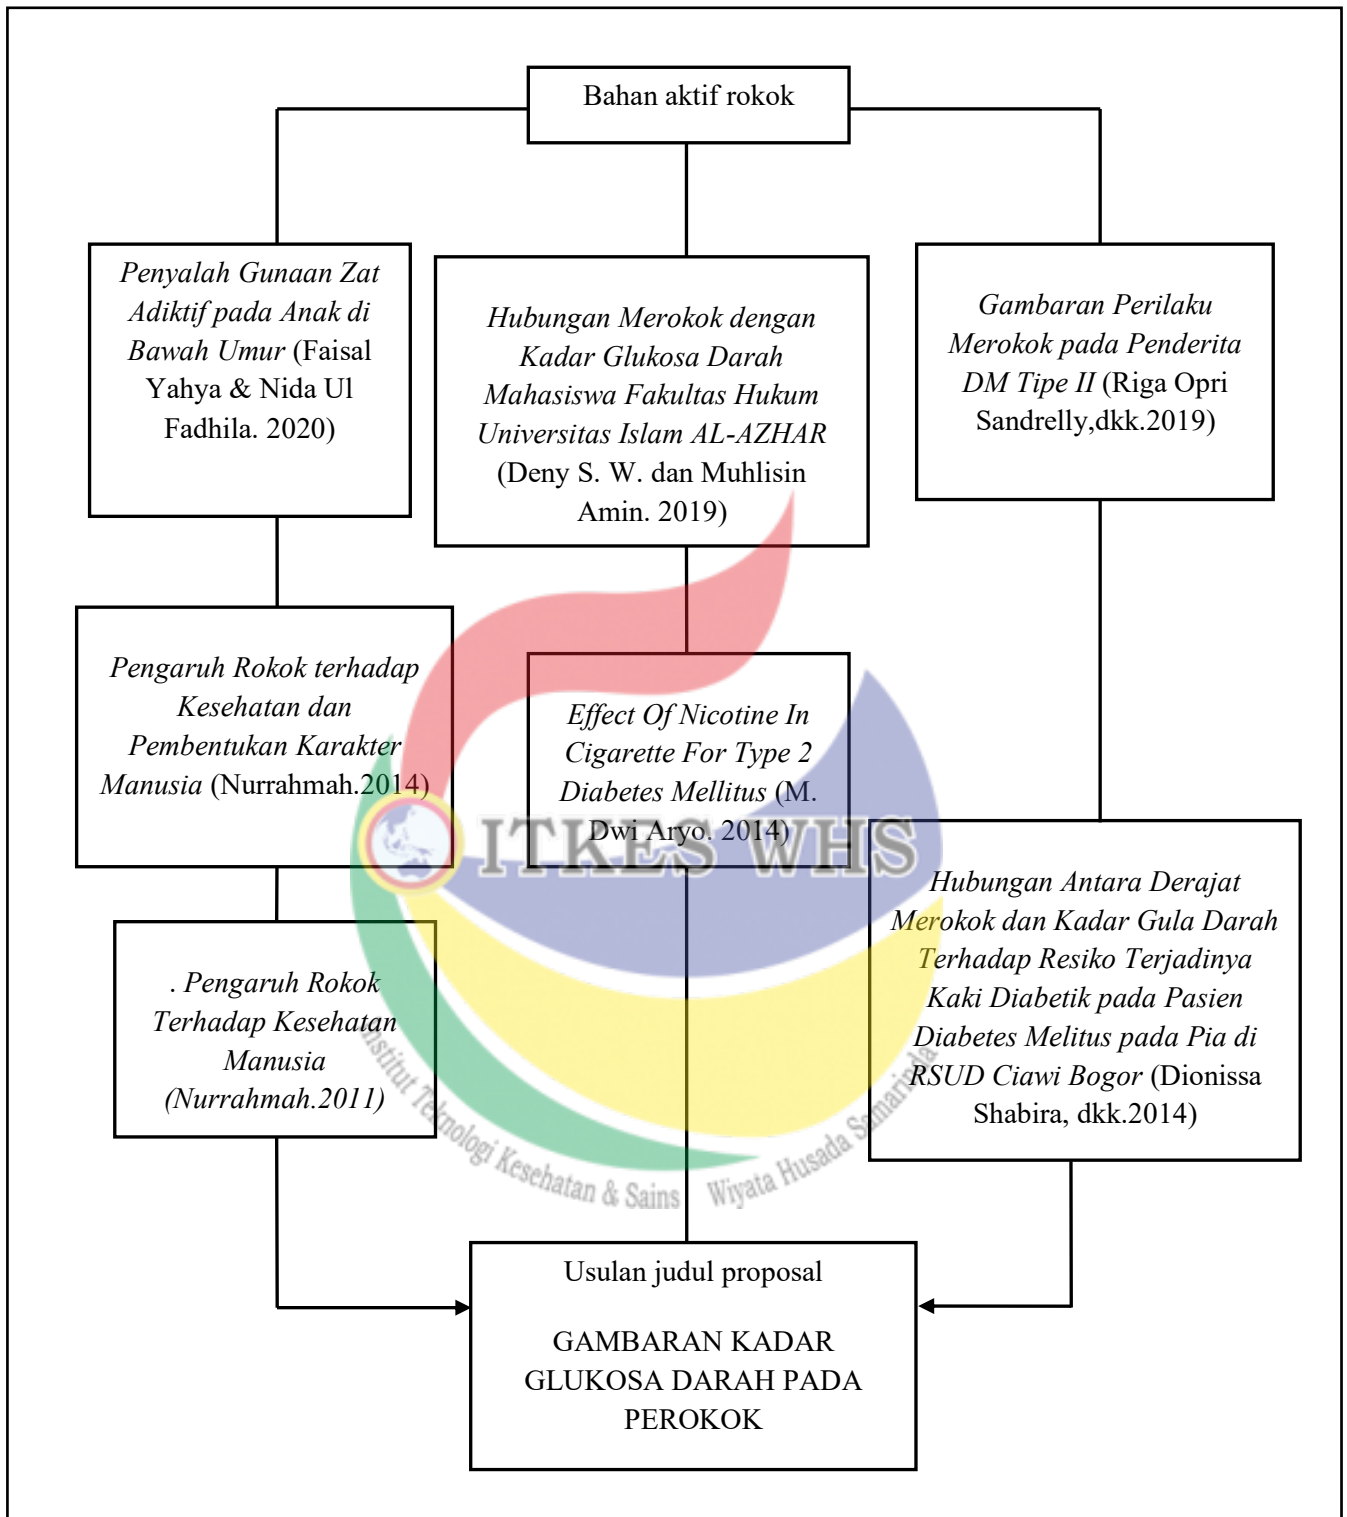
Bahan aktif rokok

Penyalah Gunaan Zat Adiktif pada Anak di Bawah Umur (Faisal Yahya & Nida Ul Fadhila. 2020)

Hubungan Merokok dengan Kadar Glukosa Darah Mahasiswa Fakultas Hukum Universitas Islam AL-AZHAR (Deny S. W. dan Muhlisin Amin. 2019)

Gambaran Perilaku Merokok pada Penderita DM Tipe II (Riga Opri Sandrelly,dkk.2019)

Pengaruh Rokok terhadap Kesehatan dan Pembentukan Karakter Manusia (Nurrahmah.2014)

Effect Of Nicotine In Cigarette For Type 2 Diabetes Mellitus (M. Dwi Aryo. 2014)

ITKES WHS

Hubungan Antara Derajat Merokok dan Kadar Gula Darah Terhadap Resiko Terjadinya Kaki Diabetik pada Pasien Diabetes Melitus pada Pia di RSUD Ciawi Bogor (Dionissa Shabira, dkk.2014)

. Pengaruh Rokok Terhadap Kesehatan Manusia (Nurrahmah.2011)

Institut Teknologi Kesehatan & Sains Wiyata Husada Samarinda

Usulan judul proposal

GAMBARAN KADAR GLUKOSA DARAH PADA PEROKOK